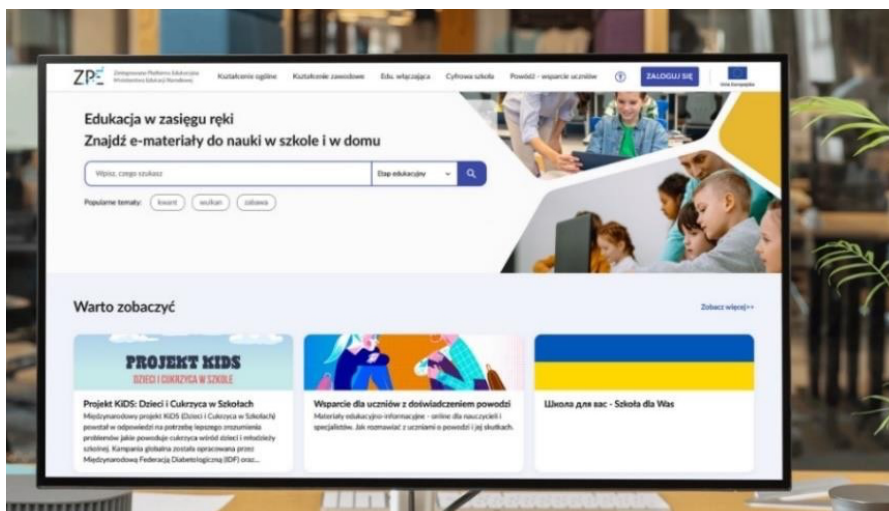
ZPE Zintegrowana Platforma Edukacyjna Ministerstwa Edukacji Narodowej

Kształcenie ogólne Kształcenie zawodowe Edu. włączająca Cyfrowa szkoła Powódź - wsparcie uczniów

ZALOGUJ SIĘ

Unia Europejska

Edukacja w zasięgu ręki
Znajdź e-materiały do nauki w szkole i w domu

Wpisz, czego szukasz

Etap edukacyjny

Popularne tematy: kwant wulkan zabawa

Warto zobaczyć

Zobacz więcej>>

PROJEKT KIDS
DZIECI I CUKRZYCA W SZKOLE

Projekt KiDS: Dzieci i Cukrzyca w Szkołach
Międzynarodowy projekt KiDS (Dzieci i Cukrzyca w Szkołach) powstał w odpowiedzi na potrzebę lepszego zrozumienia problemów jakie powoduje cukrzyca wśród dzieci i młodzieży szkolnej. Kampania globalna została opracowana przez Międzynarodową Federację Diabetologiczną (IDF) oraz...

Wsparcie dla uczniów z doświadczeniem powodzi
Materiały edukacyjno-informacyjne - online dla nauczycieli i specjalistów. Jak rozmawiać z uczniami o powodzi i jej skutkach.

Школа для вас - Szkoła dla Was